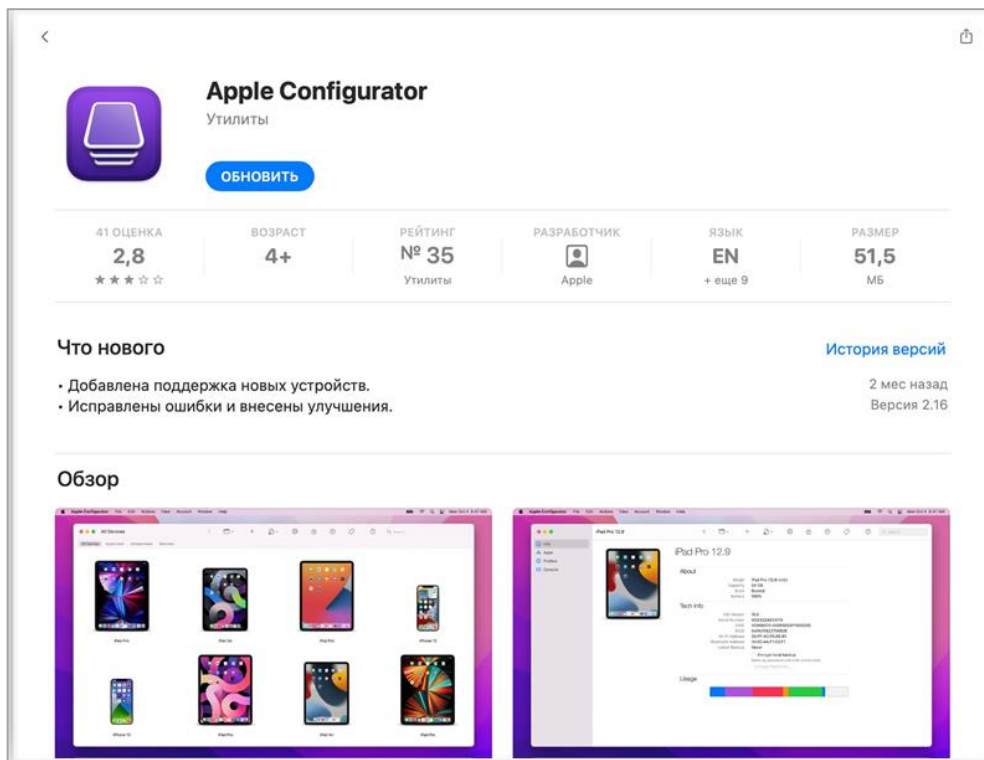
Apple Configurator
Утилиты
ОБНОВИТЬ

| 41 ОЦЕНКА | ВОЗРАСТ | РЕЙТИНГ | РАЗРАБОТЧИК | ЯЗЫК | РАЗМЕР |
|---|---|---|---|---|---|
| 2,8 | 4+ | № 35 | | EN | 51,5 |
| ★★★☆☆ | | Утилиты | Apple | + еще 9 | МБ |

Что нового
История версий

• Добавлена поддержка новых устройств.
• Исправлены ошибки и внесены улучшения.

2 мес назад
Версия 2.16

Обзор

All Devices

iPad Pro 12.9
About
Tech Info
Usage